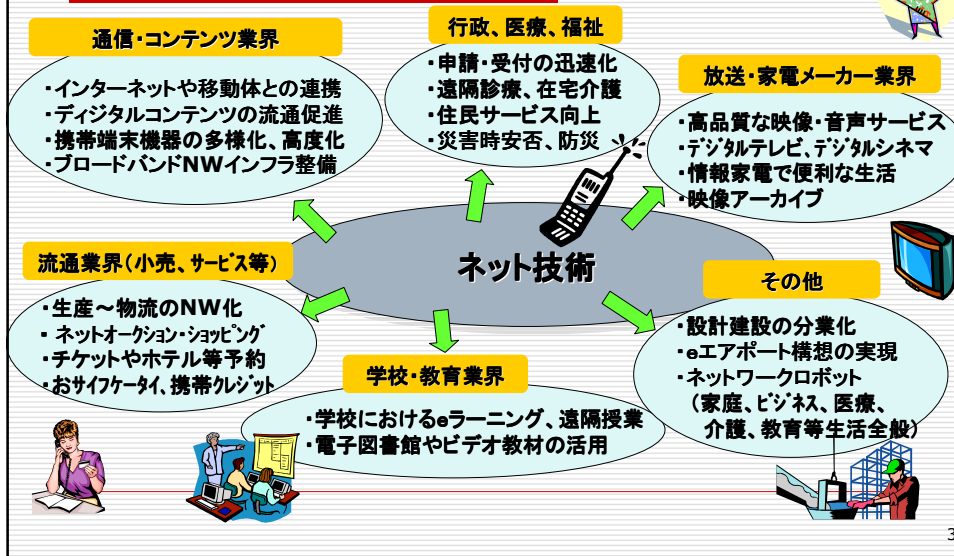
通信・コンテンツ業界

・インターネットや移動体との連携
・ディジタルコンテンツの流通促進
・携帯端末機器の多様化、高度化
・ブロードバンドNWインフラ整備

行政、医療、福祉

・申請・受付の迅速化
・遠隔診療、在宅介護
・住民サービス向上
・災害時安否、防災

放送・家電メーカー業界

・高品質な映像・音声サービス
・デジタルテレビ、デジタルシネマ
・情報家電で便利な生活
・映像アーカイブ

ネット技術

流通業界（小売、サービス等）

・生産～物流のNW化
・ネットオークション・ショッピング
・チケットやホテル等予約
・おサイフケータイ、携帯クレジット

その他

・設計建設の分業化
・eエアポート構想の実現
・ネットワークロボット
（家庭、ビジネス、医療、介護、教育等生活全般）

学校・教育業界

・学校におけるeラーニング、遠隔授業
・電子図書館やビデオ教材の活用

3